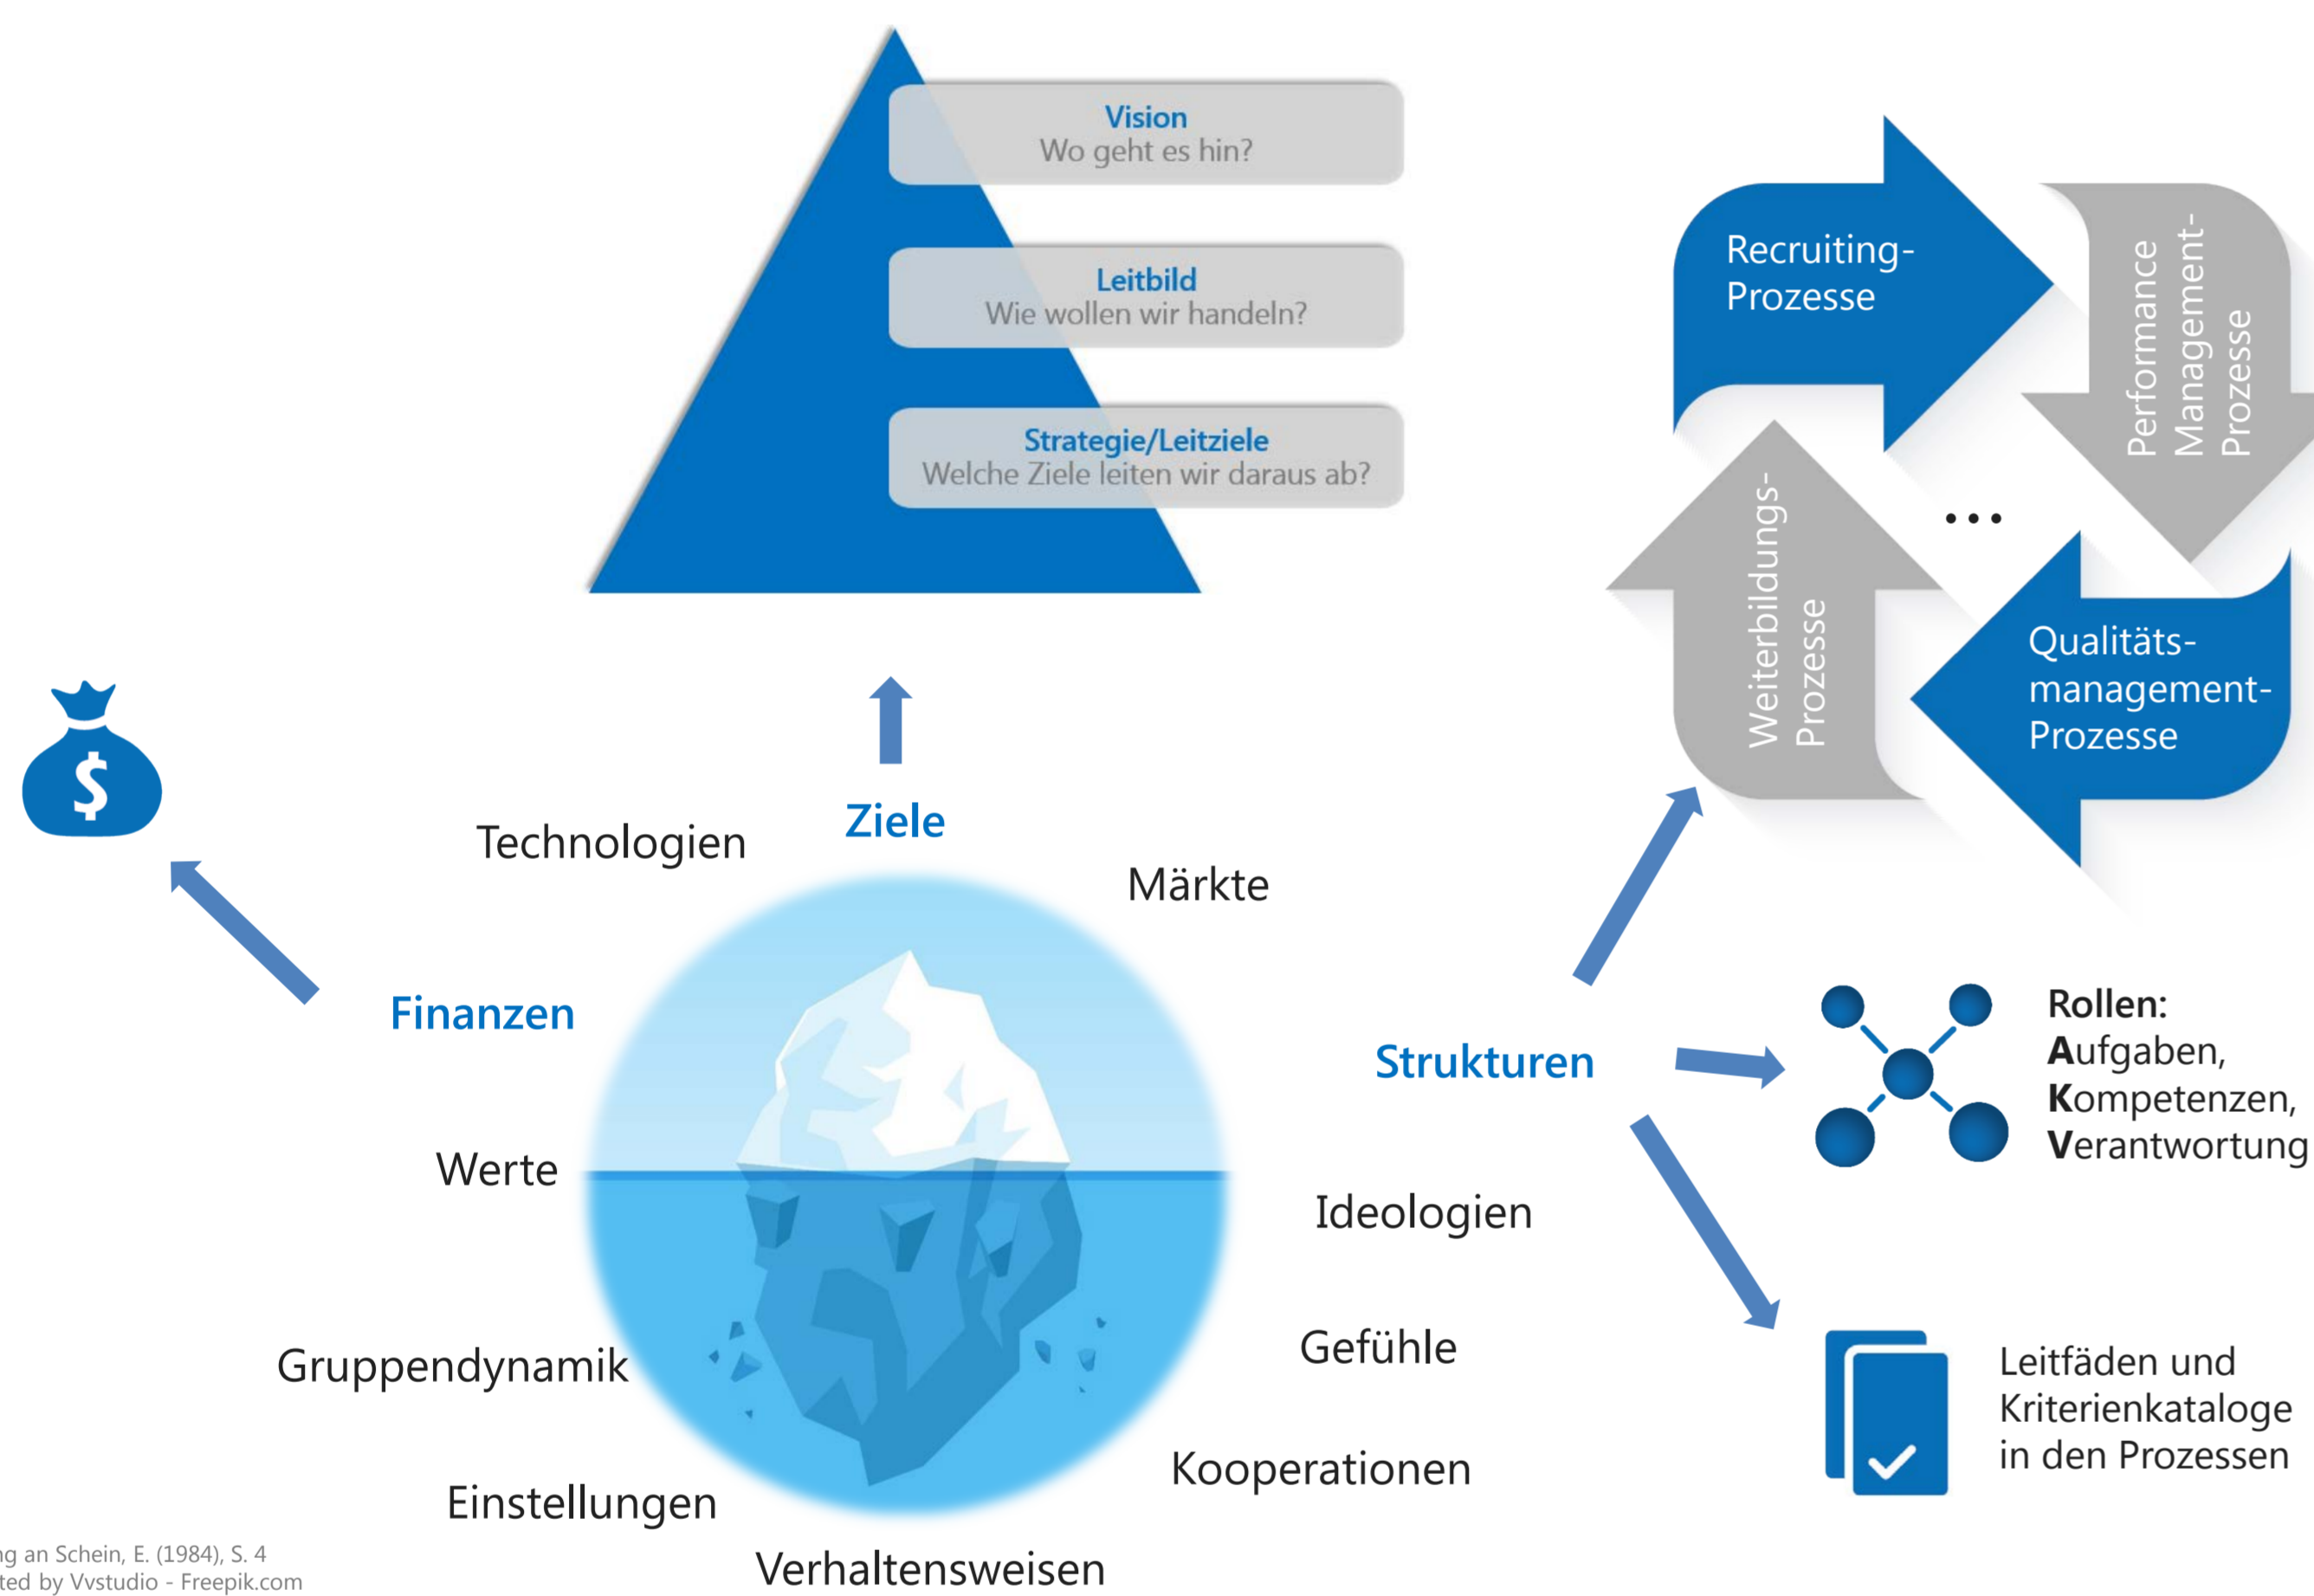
Vision
Wo geht es hin?

Leitbild
Wie wollen wir handeln?

Strategie/Leitziele
Welche Ziele leiten wir daraus ab?

Recruiting-Prozesse

Performance Management-Prozesse

Weiterbildungs-Prozesse

...

Qualitäts-management-Prozesse

Ziele

Technologien

Märkte

Finanzen

Strukturen

Rollen:
Aufgaben,
Kompetenzen,
Verantwortung

Werte

Ideologien

Gefühle

Gruppendynamik

Kooperationen

Leitfäden und Kriterienkataloge in den Prozessen

Einstellungen

Verhaltensweisen

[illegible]g an Schein, E. (1984), S. 4
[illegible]ted by Vvstudio - Freepik.com